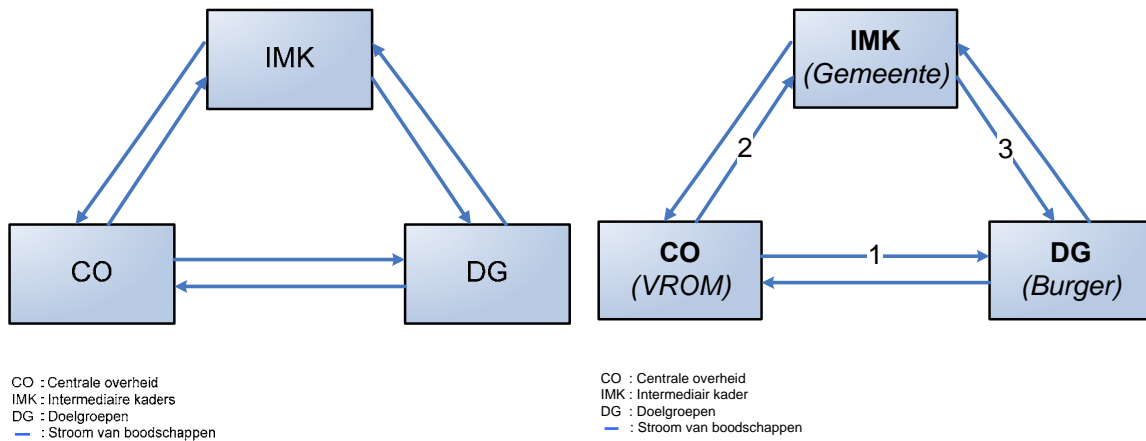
IMK

CO

DG

CO : Centrale overheid
IMK : Intermediaire kaders
DG : Doelgroepen
— : Stroom van boodschappen

IMK
(Gemeente)

2

3

CO
(VROM)

1

DG
(Burger)

CO : Centrale overheid
IMK : Intermediair kader
DG : Doelgroepen
— : Stroom van boodschappen